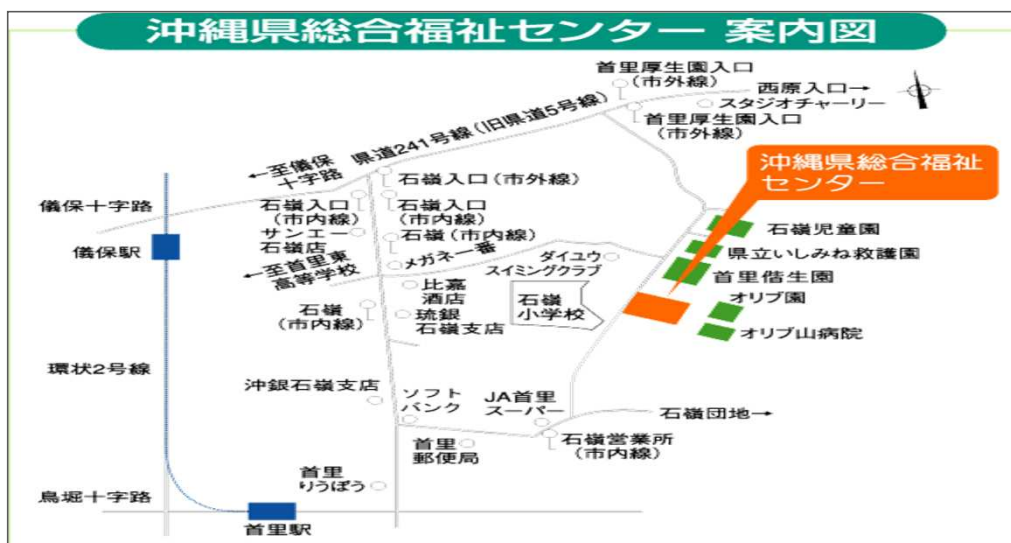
沖縄県総合福祉センター 案内図

首里厚生園入口
(市外線)
西原入口→
スタジオチャーリー
首里厚生園入口
(市外線)

←至儀保十字路
県道241号線(旧県道5号線)

沖縄県総合福祉センター

石嶺入口(市外線)
儀保十字路
石嶺入口
(市内線)
石嶺入口
(市内線)
サンエー
石嶺店
石嶺(市内線)
儀保駅
←至首里東高等学校
メガネー番
ダイユウ
スイミングクラブ
石嶺児童園
県立いしみね救護園
首里偕生園
オリブ園
オリブ山病院
比嘉
酒店
石嶺
小学校
石嶺
(市内線)
琉銀
石嶺支店
環状2号線
沖銀石嶺支店
ソフト
バンク
JA首里
スーパー
石嶺団地→
首里
郵便局
石嶺営業所
(市内線)
首里
りうぼう
鳥堀十字路
首里駅